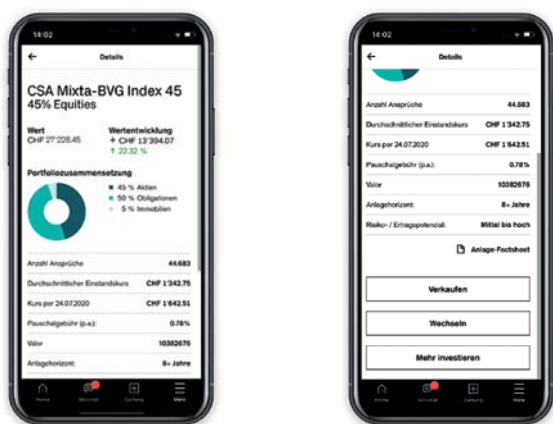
14:02

Details

CSA Mixta-BVG Index 45
45% Equities

Wert
CHF 27'228.45

Wertentwicklung
+ CHF 13'394.07
↑ 22.32 %

Portfoliozusammensetzung

45 % Aktien
50 % Obligationen
5 % Immobilien

| | |
|---|---|
| Anzahl Ansprüche | 44.683 |
| Durchschnittlicher Einstandskurs | CHF 1'342.75 |
| Kurs per 24.07.2020 | CHF 1'642.51 |
| Pauschalgebühr (p.a.): | 0.78% |
| Valor | 10382676 |
| Anlagehorizont: | 8+ Jahre |

Home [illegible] Zahlung Menu

14:02

Details

| | |
|---|---|
| Anzahl Ansprüche | 44.683 |
| Durchschnittlicher Einstandskurs | CHF 1'342.75 |
| Kurs per 24.07.2020 | CHF 1'642.51 |
| Pauschalgebühr (p.a.): | 0.78% |
| Valor | 10382676 |
| Anlagehorizont: | 8+ Jahre |
| Risiko- / Ertragspotenzial: | Mittel bis hoch |

Anlage-Factsheet

Verkaufen

Wechseln

Mehr investieren

Home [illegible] Zahlung Mehr